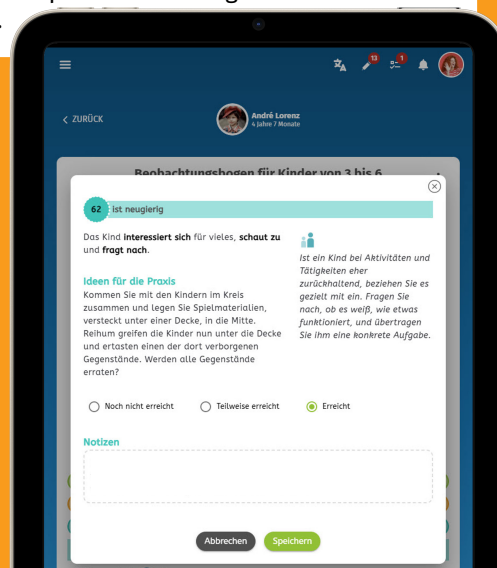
13 1

< ZURÜCK

André Lorenz
4 Jahre 7 Monate

Beobachtungsbogen für Kinder von 3 bis 6

62 ist neugierig

Das Kind **interessiert sich** für vieles, **schaut zu** und **fragt nach**.

Ideen für die Praxis
Kommen Sie mit den Kindern im Kreis zusammen und legen Sie Spielmaterialien, versteckt unter einer Decke, in die Mitte. Reihum greifen die Kinder nun unter die Decke und ertasten einen der dort verborgenen Gegenstände. Werden alle Gegenstände erraten?

Ist ein Kind bei Aktivitäten und Tätigkeiten eher zurückhaltend, beziehen Sie es gezielt mit ein. Fragen Sie nach, ob es weiß, wie etwas funktioniert, und übertragen Sie ihm eine konkrete Aufgabe.

Noch nicht erreicht
Teilweise erreicht
Erreicht

Notizen

Abbrechen
Speichern